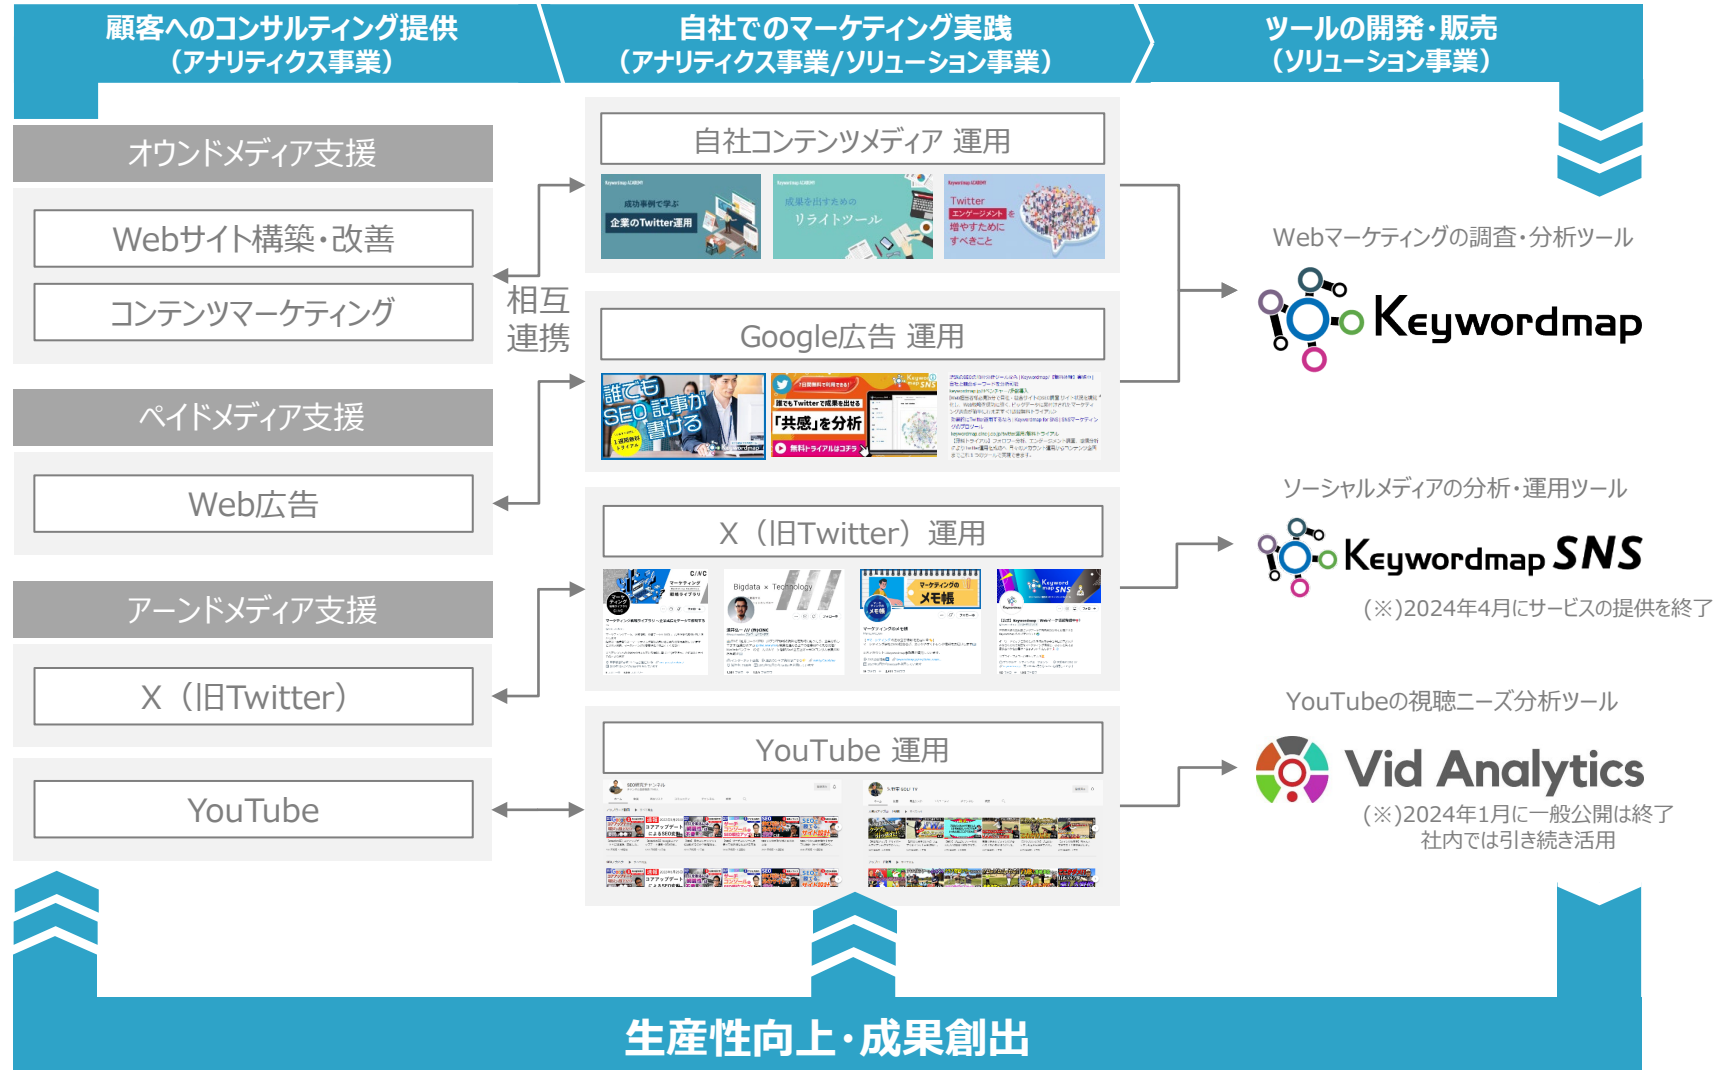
顧客へのコンサルティング提供
（アナリティクス事業）

自社でのマーケティング実践
（アナリティクス事業/ソリューション事業）

ツールの開発・販売
（ソリューション事業）

オウンドメディア支援

Webサイト構築・改善

コンテンツマーケティング

ペイドメディア支援

Web広告

アーンドメディア支援

X（旧Twitter）

YouTube

相互
連携

自社コンテンツメディア 運用

成功事例で学ぶ
企業のTwitter運用

成果を出すための
リライトツール

Twitter
エンゲージメントを
増やすために
すべきこと

Google広告 運用

誰でも
SEO記事が
書ける

「共感」を分析

無料トライアルはコチラ

X（旧Twitter）運用

マーケティングのメモ帳

YouTube 運用

Webマーケティングの調査・分析ツール

Keywordmap

ソーシャルメディアの分析・運用ツール

Keywordmap SNS

（※）2024年4月にサービスの提供を終了

YouTubeの視聴ニーズ分析ツール

Vid Analytics

（※）2024年1月に一般公開は終了
社内では引き続き活用

生産性向上・成果創出